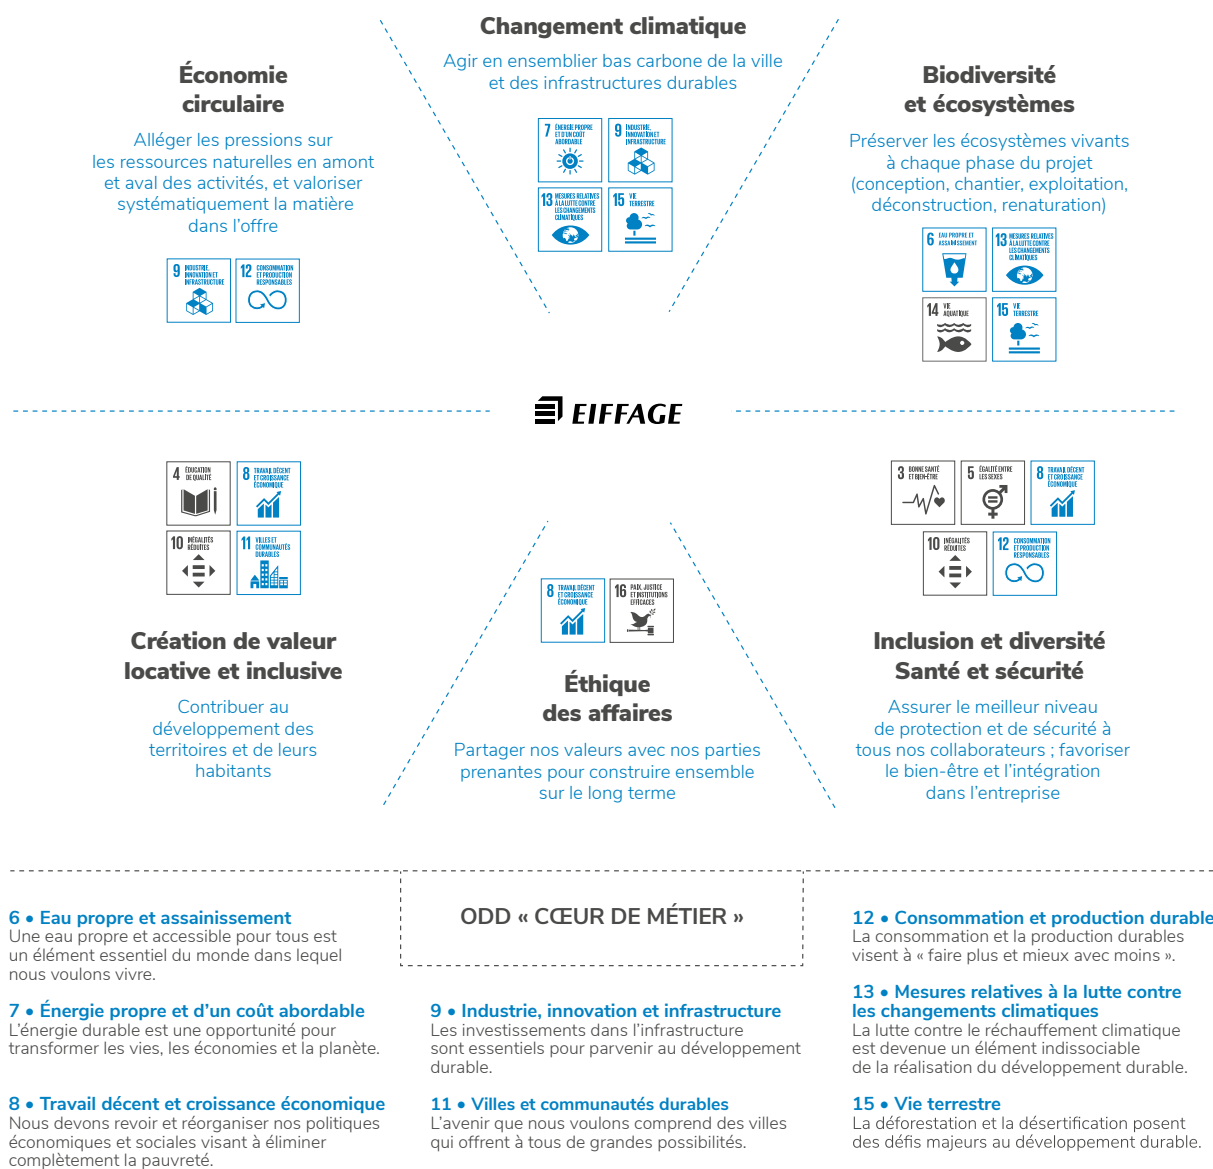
Changement climatique

Agir en ensemblier bas carbone de la ville et des infrastructures durables

7 ÉNERGIE PROPRE ET D'UN COÛT ABORDABLE
9 INDUSTRIE, INNOVATION ET INFRASTRUCTURE
13 MESURES RELATIVES À LA LUTTE CONTRE LES CHANGEMENTS CLIMATIQUES
15 VIE TERRESTRE

Économie circulaire

Alléger les pressions sur les ressources naturelles en amont et aval des activités, et valoriser systématiquement la matière dans l'offre

9 INDUSTRIE, INNOVATION ET INFRASTRUCTURE
12 CONSOMMATION ET PRODUCTION RESPONSABLES

Biodiversité et écosystèmes

Préserver les écosystèmes vivants à chaque phase du projet (conception, chantier, exploitation, déconstruction, renaturation)

6 EAU PROPRE ET ASSAINISSEMENT
13 MESURES RELATIVES À LA LUTTE CONTRE LES CHANGEMENTS CLIMATIQUES
14 VIE AQUATIQUE
15 VIE TERRESTRE

EIFFAGE

4 ÉDUCATION DE QUALITÉ
8 TRAVAIL DÉCENT ET CROISSANCE ÉCONOMIQUE
10 INÉGALITÉS RÉDUITES
11 VILLES ET COMMUNAUTÉS DURABLES

Création de valeur locative et inclusive

Contribuer au développement des territoires et de leurs habitants

8 TRAVAIL DÉCENT ET CROISSANCE ÉCONOMIQUE
16 PAIX, JUSTICE ET INSTITUTIONS EFFICACES

Éthique des affaires

Partager nos valeurs avec nos parties prenantes pour construire ensemble sur le long terme

3 BONNE SANTÉ ET BIEN-ÊTRE
5 ÉGALITÉ ENTRE LES SEXES
8 TRAVAIL DÉCENT ET CROISSANCE ÉCONOMIQUE
10 INÉGALITÉS RÉDUITES
12 CONSOMMATION ET PRODUCTION RESPONSABLES

Inclusion et diversité Santé et sécurité

Assurer le meilleur niveau de protection et de sécurité à tous nos collaborateurs ; favoriser le bien-être et l'intégration dans l'entreprise

ODD « CŒUR DE MÉTIER »

6 • Eau propre et assainissement
Une eau propre et accessible pour tous est un élément essentiel du monde dans lequel nous voulons vivre.

7 • Énergie propre et d'un coût abordable
L'énergie durable est une opportunité pour transformer les vies, les économies et la planète.

8 • Travail décent et croissance économique
Nous devons revoir et réorganiser nos politiques économiques et sociales visant à éliminer complètement la pauvreté.

9 • Industrie, innovation et infrastructure
Les investissements dans l'infrastructure sont essentiels pour parvenir au développement durable.

11 • Villes et communautés durables
L'avenir que nous voulons comprend des villes qui offrent à tous de grandes possibilités.

12 • Consommation et production durable
La consommation et la production durables visent à « faire plus et mieux avec moins ».

13 • Mesures relatives à la lutte contre les changements climatiques
La lutte contre le réchauffement climatique est devenue un élément indissociable de la réalisation du développement durable.

15 • Vie terrestre
La déforestation et la désertification posent des défis majeurs au développement durable.